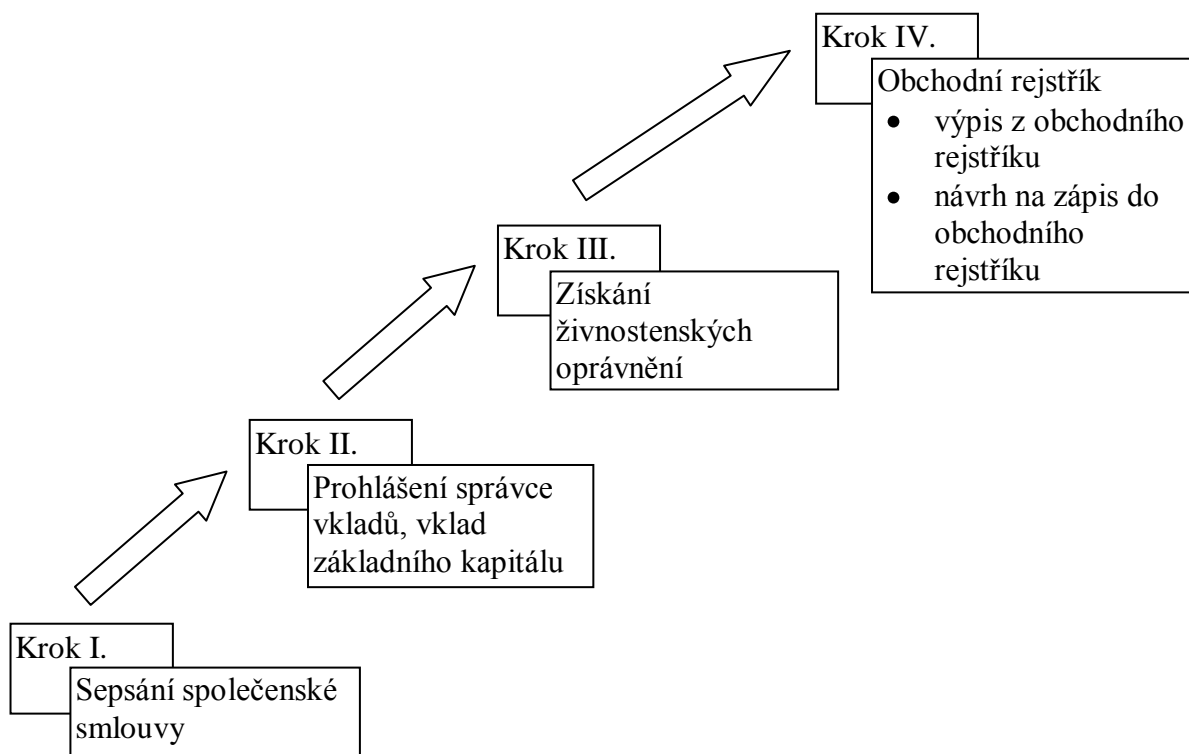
Krok I.
Sepsání společenské smlouvy

Krok II.
Prohlášení správce vkladů, vklad základního kapitálu

Krok III.
Získání živnostenských oprávnění

Krok IV.
Obchodní rejstřík
- výpis z obchodního rejstříku
- návrh na zápis do obchodního rejstříku